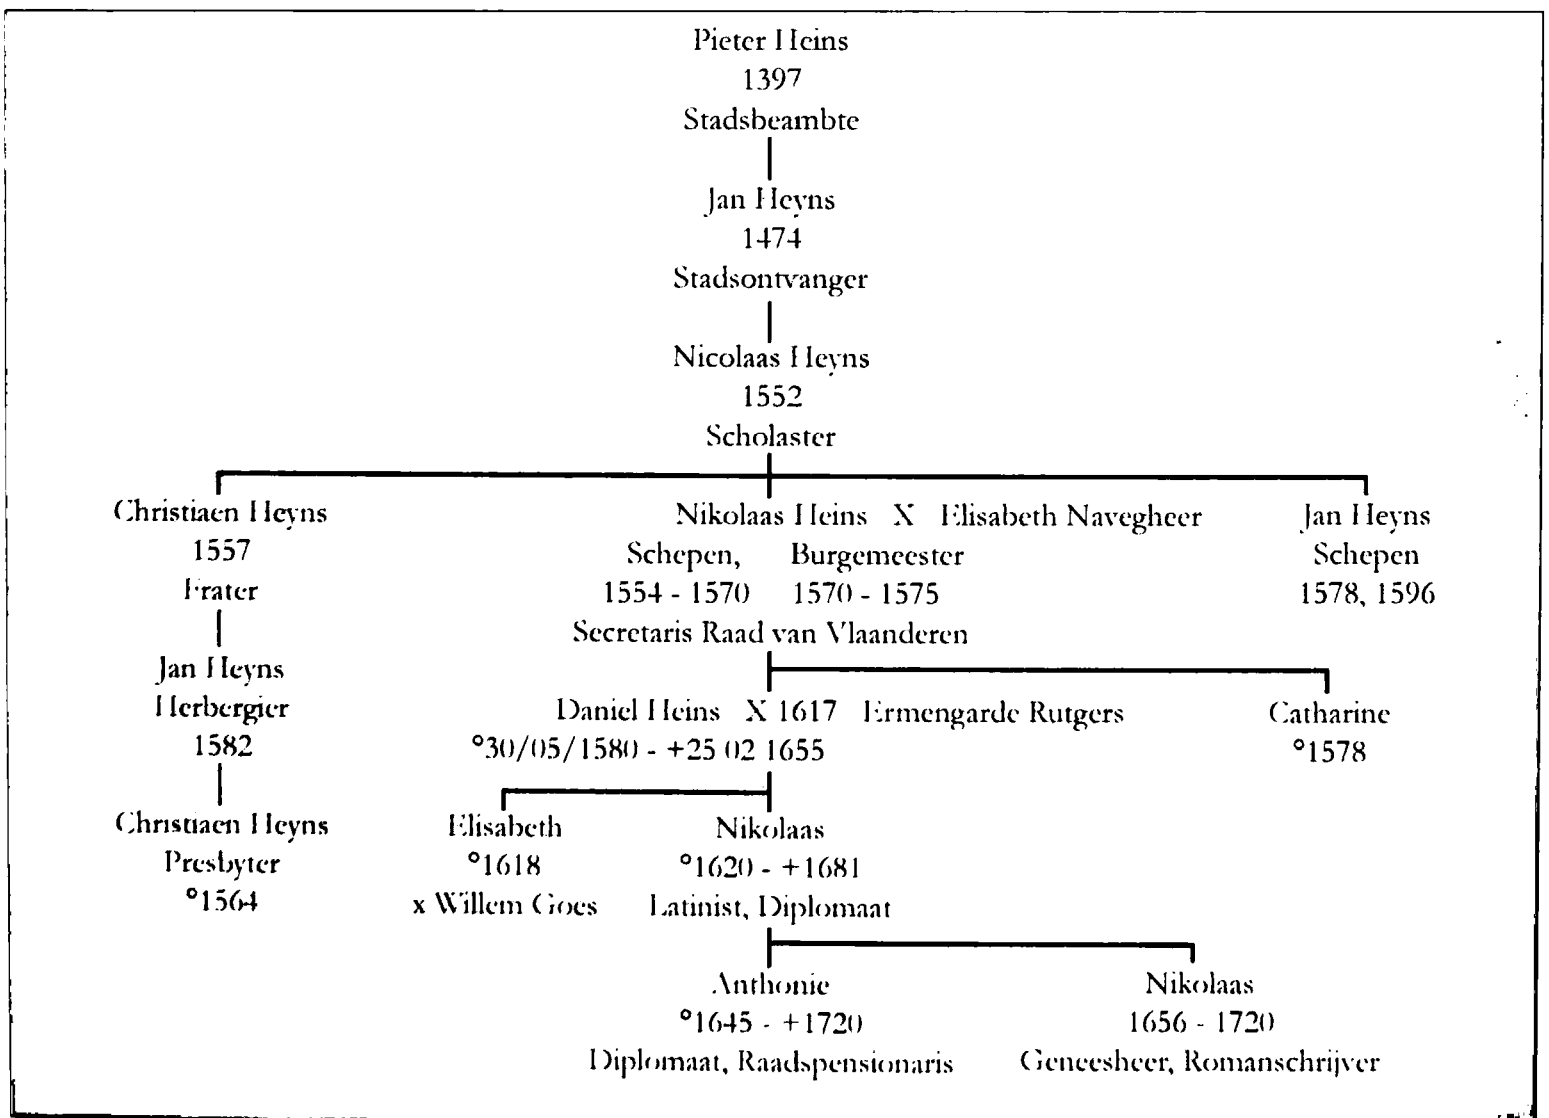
Pieter Heins
1397
Stadsbeambte

Jan Heyns
1474
Stadsontvanger

Nicolaas Heyns
1552
Scholaster

Christiaen Heyns
1557
Frater

Jan Heyns
Herbergier
1582

Christiaen Heyns
Presbyter
°1564

Nikolaas Heins X Elisabeth Navegheer
Schepen, Burgemeester
1554 - 1570 1570 - 1575
Secretaris Raad van Vlaanderen

Daniel Heins X 1617 Ermengarde Rutgers
°30/05/1580 - +25 02 1655

Elisabeth
°1618
x Willem Goes

Nikolaas
°1620 - +1681
Latinist, Diplomaat

Anthonie
°1645 - +1720
Diplomaat, Raadspensionaris

Nikolaas
1656 - 1720
Geneesheer, Romanschrijver

Catharine
°1578

Jan Heyns
Schepen
1578, 1596